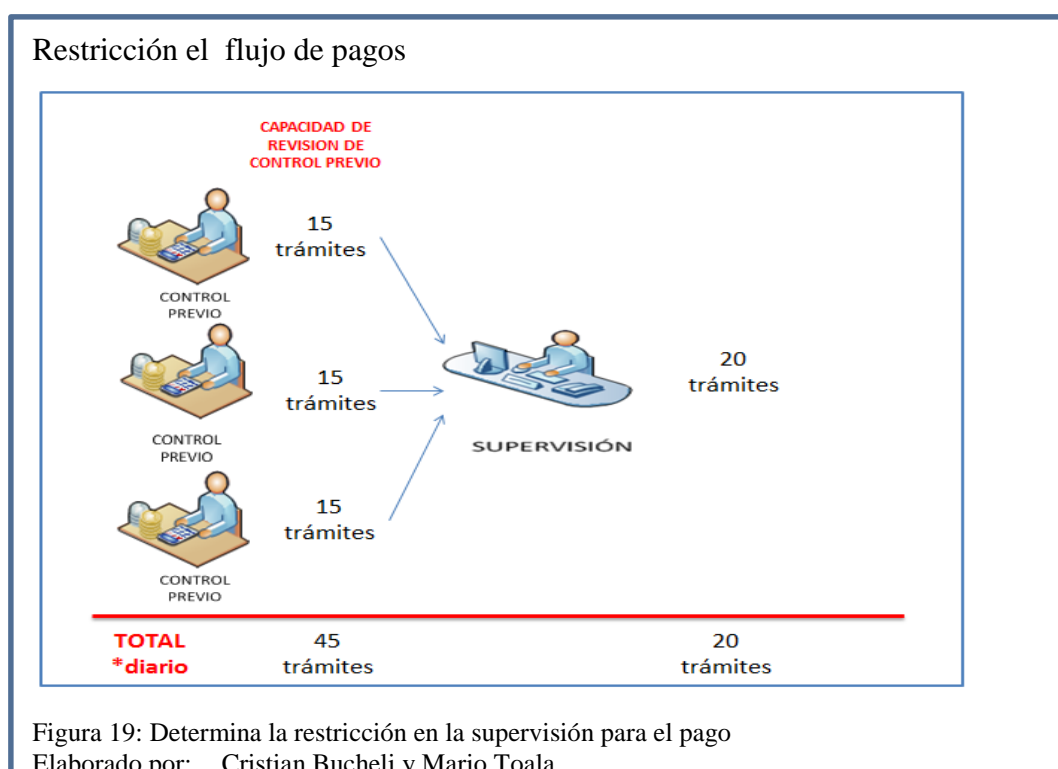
Restricción el flujo de pagos

CAPACIDAD DE REVISION DE CONTROL PREVIO

15 trámites

CONTROL PREVIO

15 trámites

CONTROL PREVIO

15 trámites

CONTROL PREVIO

SUPERVISIÓN

20 trámites

TOTAL *diario

45 trámites

20 trámites

Figura 19: Determina la restricción en la supervisión para el pago
Elaborado por: Cristian Bucheli y Mario Toala